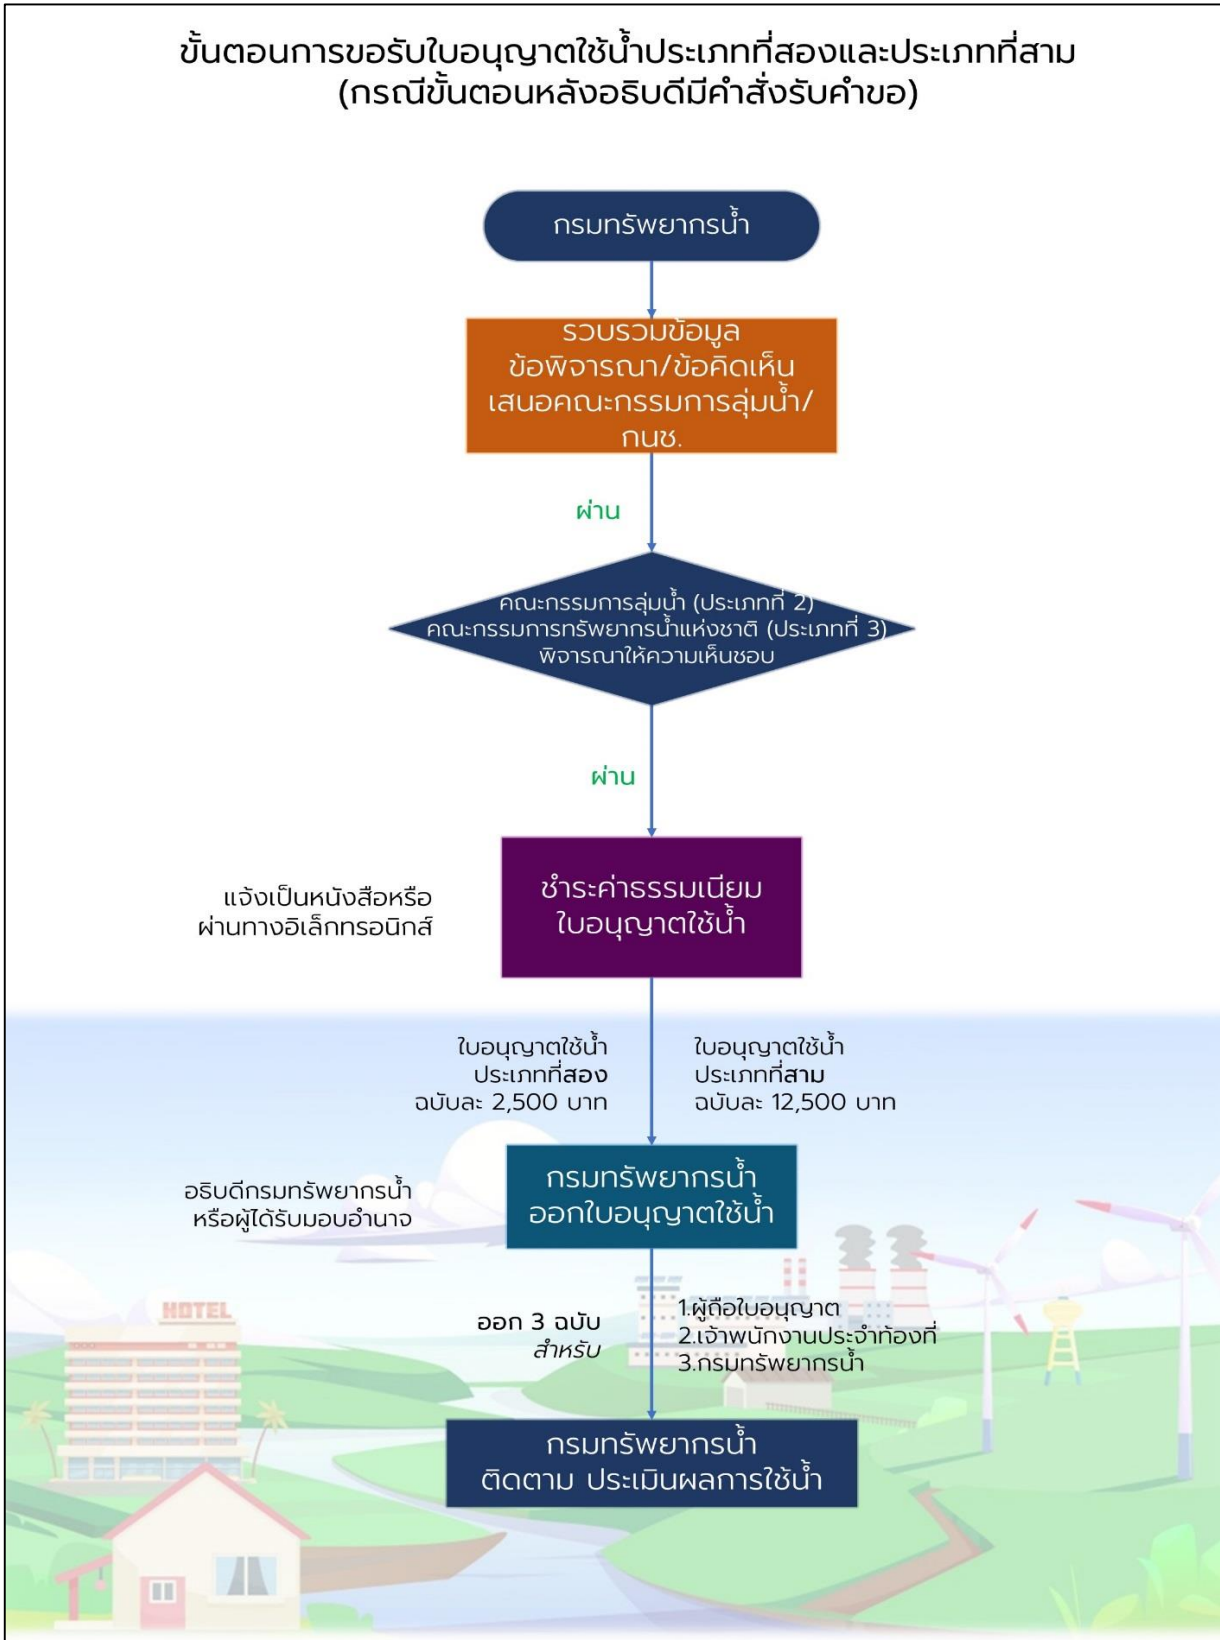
ขั้นตอนการขอรับใบอนุญาตใช้น้ำประเภทที่สองและประเภทที่สาม (กรณีขั้นตอนหลังอธิบดีมีคำสั่งรับคำขอ)

กรมทรัพยากรน้ำ

รวบรวมข้อมูล ข้อพิจารณา/ข้อคิดเห็น เสนอคณะกรรมการลุ่มน้ำ/ กนช.

ผ่าน

คณะกรรมการลุ่มน้ำ (ประเภทที่ 2) คณะกรรมการทรัพยากรน้ำแห่งชาติ (ประเภทที่ 3) พิจารณาให้ความเห็นชอบ

ผ่าน

แจ้งเป็นหนังสือหรือ ผ่านทางอิเล็กทรอนิกส์

ชำระค่าธรรมเนียม ใบอนุญาตใช้น้ำ

ใบอนุญาตใช้น้ำ ประเภทที่สอง ฉบับละ 2,500 บาท

ใบอนุญาตใช้น้ำ ประเภทที่สาม ฉบับละ 12,500 บาท

อธิบดีกรมทรัพยากรน้ำ หรือผู้ได้รับมอบอำนาจ

กรมทรัพยากรน้ำ ออกใบอนุญาตใช้น้ำ

HOTEL

ออก 3 ฉบับ สำหรับ

1.ผู้ถือใบอนุญาต
2.เจ้าพนักงานประจำท้องที่
3.กรมทรัพยากรน้ำ

กรมทรัพยากรน้ำ ติดตาม ประเมินผลการใช้น้ำ